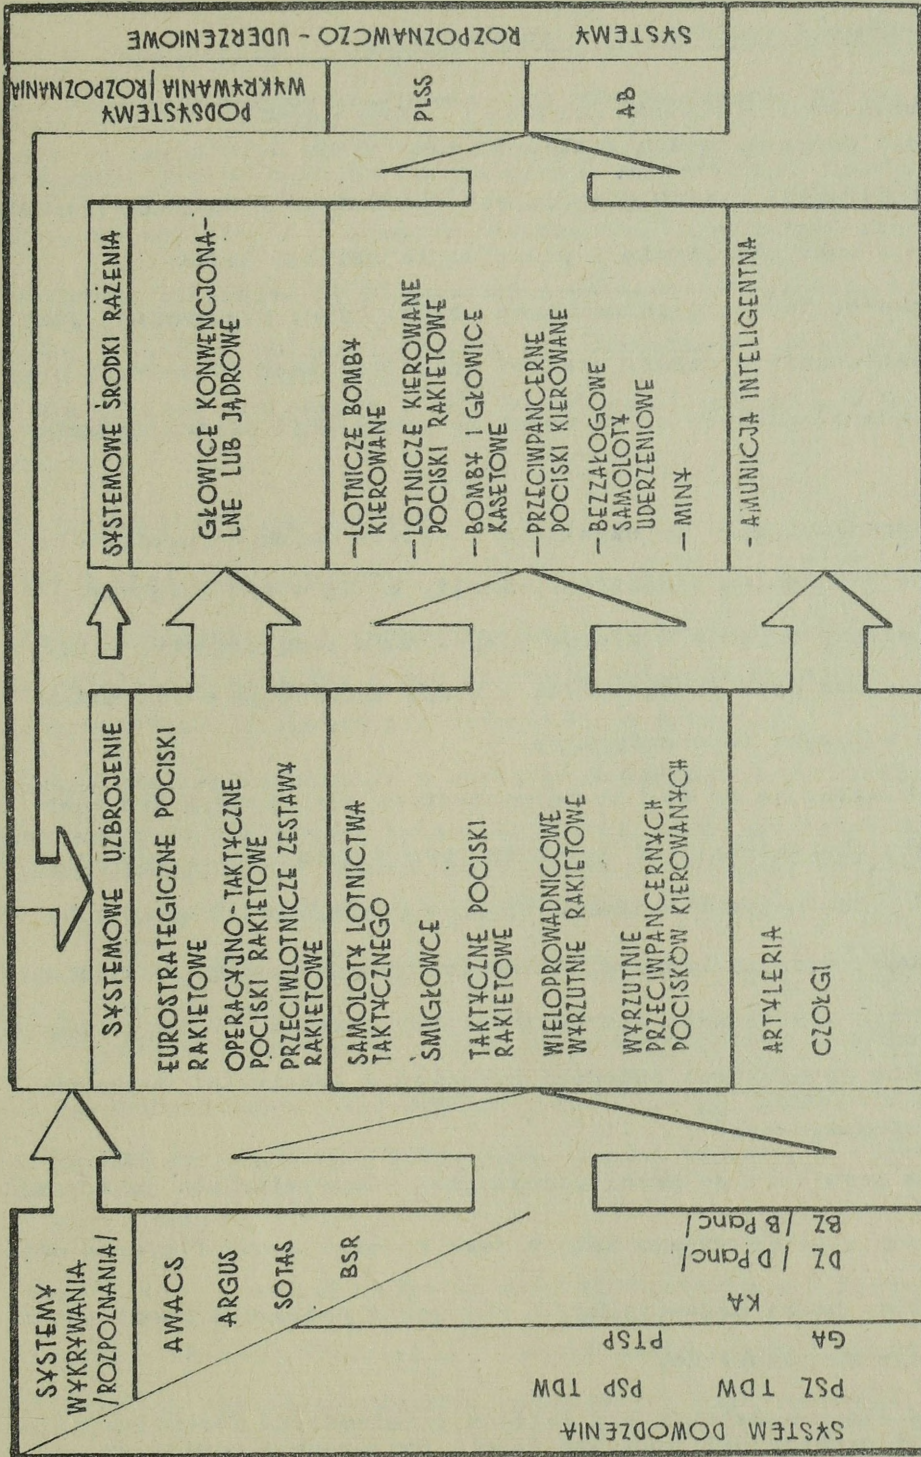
SYSTEM ROZPOZNAWCZO - UDERZENIOWE

PODSYSTEMY WYKRYWANIA / ROZPOZNANIA

PLSS

AB

SYSTEMY WYKRYWANIA /ROZPOZNANIA/

AWACS

ARGUS

SOTAS

BSR

SYSTEMOWE UZBROJENIE

EUROSTRATEGICZNE POCISKI RAKIETOWE

OPERACYJNO-TAKTYCZNE POCISKI RAKIETOWE

PRZECIWLOTNICZE ZESTAWY RAKIETOWE

SAMOLOTY LOTNICTWA TAKTYCZNEGO

ŚMIGŁOWCE

TAKTYCZNE POCISKI RAKIETOWE

WIELOPROWADNICOWE WYRZUTNIE RAKIETOWE

WYRZUTNIE PRZECIWPANCERNYCH POCISKÓW KIEROWANYCH

ARTYLERIA

CZOŁGI

SYSTEMOWE ŚRODKI RAŻENIA

GŁOWICE KONWENCJONALNE LUB JĄDROWE

-LOTNICZE BOMBY KIEROWANE

-LOTNICZE KIEROWANE POCISKI RAKIETOWE

-BOMBY I GŁOWICE KASETOWE

-PRZECIWPANCERNE POCISKI KIEROWANE

-BEZZAŁOGOWE SAMOLOTY UDERZENIOWE

-MINY

- AMUNICJA INTELIGENTNA

SYSTEM DOWODZENIA

PSZ TDW

PSP TDW

GA

PTSP

KA

DZ / D Panc/

BZ / B Panc/